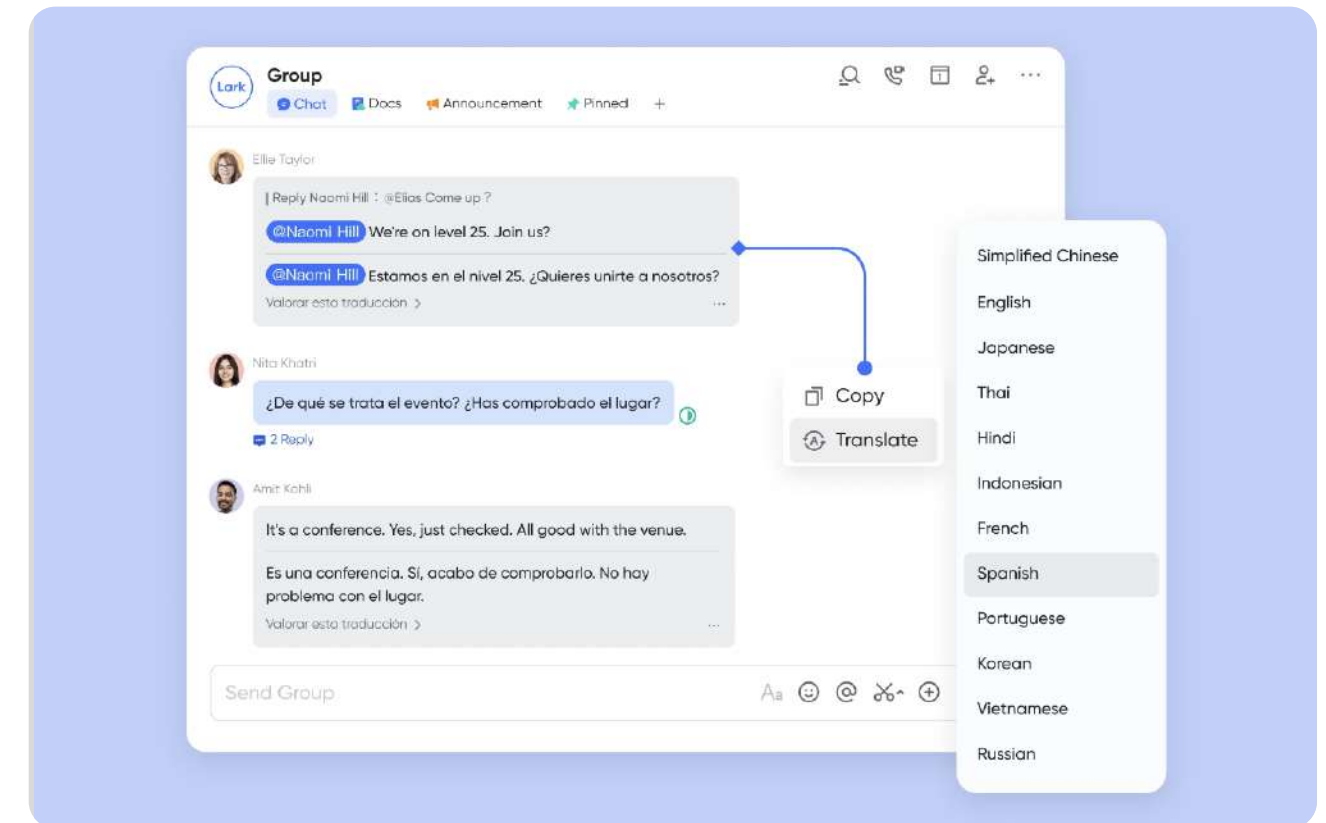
Lark

Group

Chat Docs Announcement Pinned +

Ellie Taylor

| Reply Naomi Hill : @Elias Come up ?

@Naomi Hill We're on level 25. Join us?

@Naomi Hill Estamos en el nivel 25. ¿Quieres unirte a nosotros?

Valorar esta traducción >

Nita Khatri

¿De qué se trata el evento? ¿Has comprobado el lugar?

2 Reply

Amit Kohli

It's a conference. Yes, just checked. All good with the venue.

Es una conferencia. Sí, acabo de comprobarlo. No hay problema con el lugar.

Valorar esta traducción >

Send Group

Copy

Translate

Simplified Chinese

English

Japanese

Thai

Hindi

Indonesian

French

Spanish

Portuguese

Korean

Vietnamese

Russian